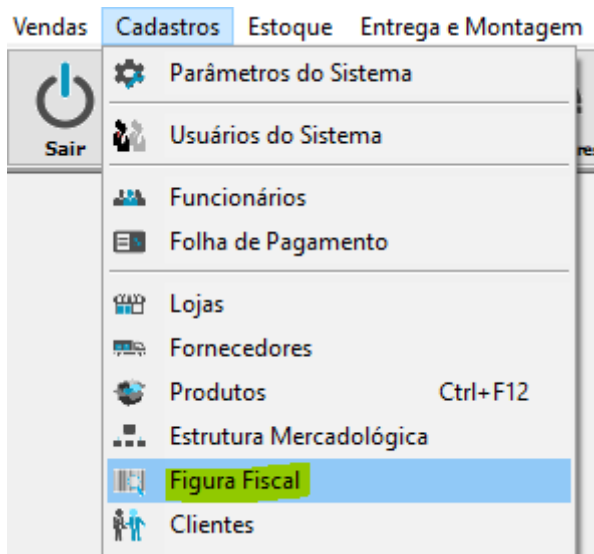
Vendas Cadastros Estoque Entrega e Montagem

Sair

Parâmetros do Sistema

Usuários do Sistema

Funcionários

Folha de Pagamento

Lojas

Fornecedores

Produtos Ctrl+F12

Estrutura Mercadológica

Figura Fiscal

Clientes